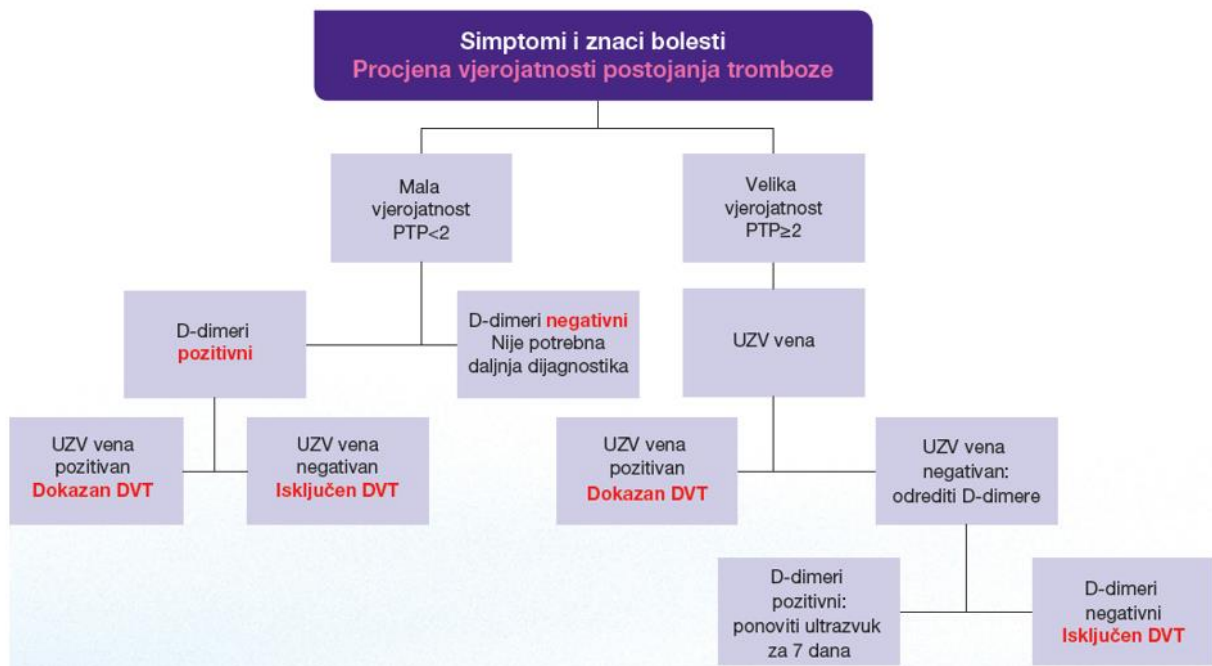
Simptomi i znaci bolesti
Procjena vjerojatnosti postojanja tromboze

Mala vjerojatnost PTP<2

Velika vjerojatnost PTP≥2

D-dimeri pozitivni

D-dimeri negativni Nije potrebna daljnja dijagnostika

UZV vena

UZV vena pozitivan Dokazan DVT

UZV vena negativan Isključen DVT

UZV vena pozitivan Dokazan DVT

UZV vena negativan: odrediti D-dimere

D-dimeri pozitivni: ponoviti ultrazvuk za 7 dana

D-dimeri negativni Isključen DVT